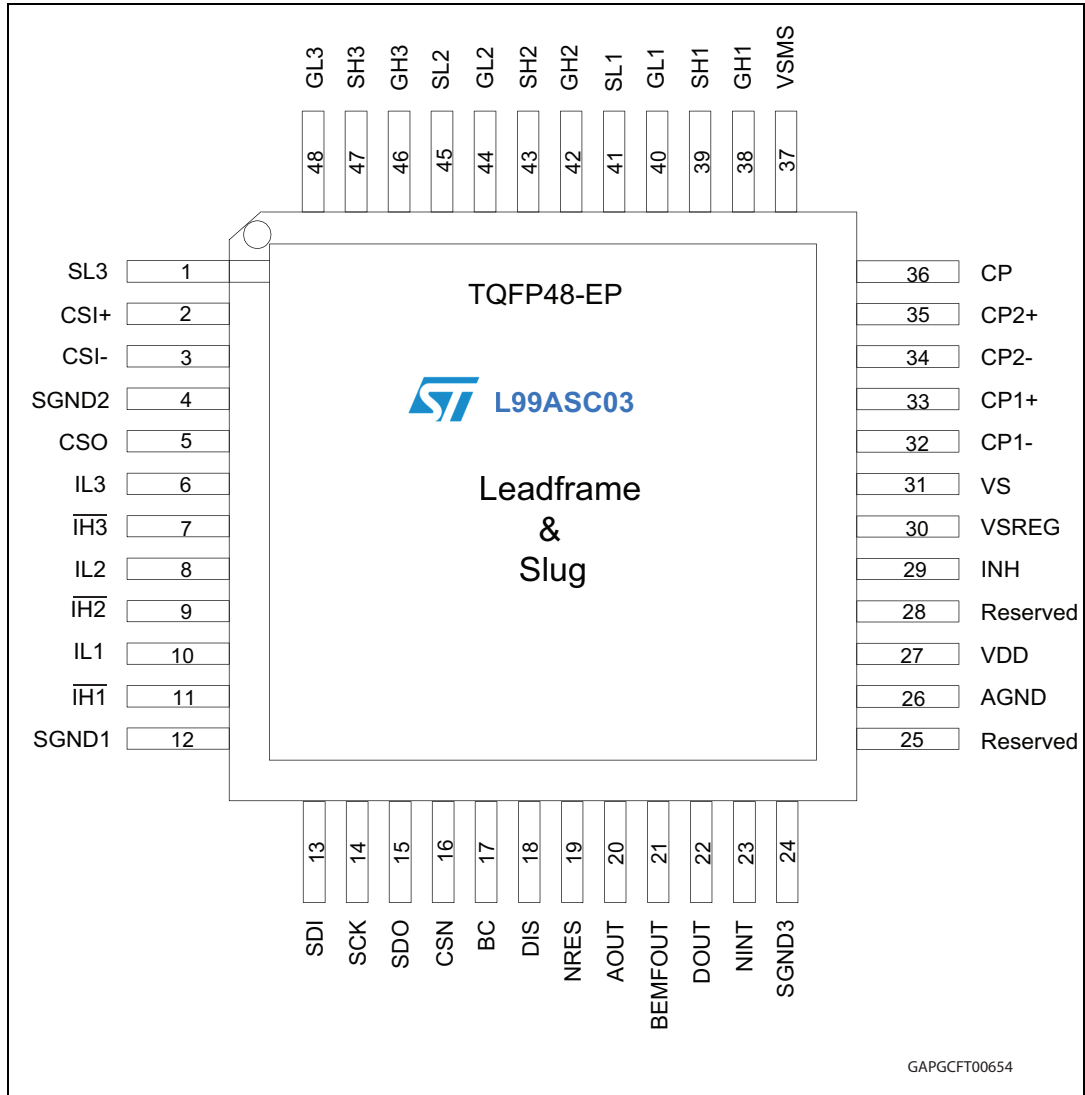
GL3 SH3 GH3 SL2 GL2 SH2 GH2 SL1 GL1 SH1 GH1 VSMS

48 47 46 45 44 43 42 41 40 39 38 37

SL3 1
CSI+ 2
CSI- 3
SGND2 4
CSO 5
IL3 6
$\overline{IH3}$ 7
IL2 8
$\overline{IH2}$ 9
IL1 10
$\overline{IH1}$ 11
SGND1 12

TQFP48-EP

L99ASC03

Leadframe
&
Slug

36 CP
35 CP2+
34 CP2-
33 CP1+
32 CP1-
31 VS
30 VSREG
29 INH
28 Reserved
27 VDD
26 AGND
25 Reserved

13 14 15 16 17 18 19 20 21 22 23 24

SDI SCK SDO CSN BC DIS NRES AOUT BEMFOUT DOUT NINT SGND3

GAPGCFT00654